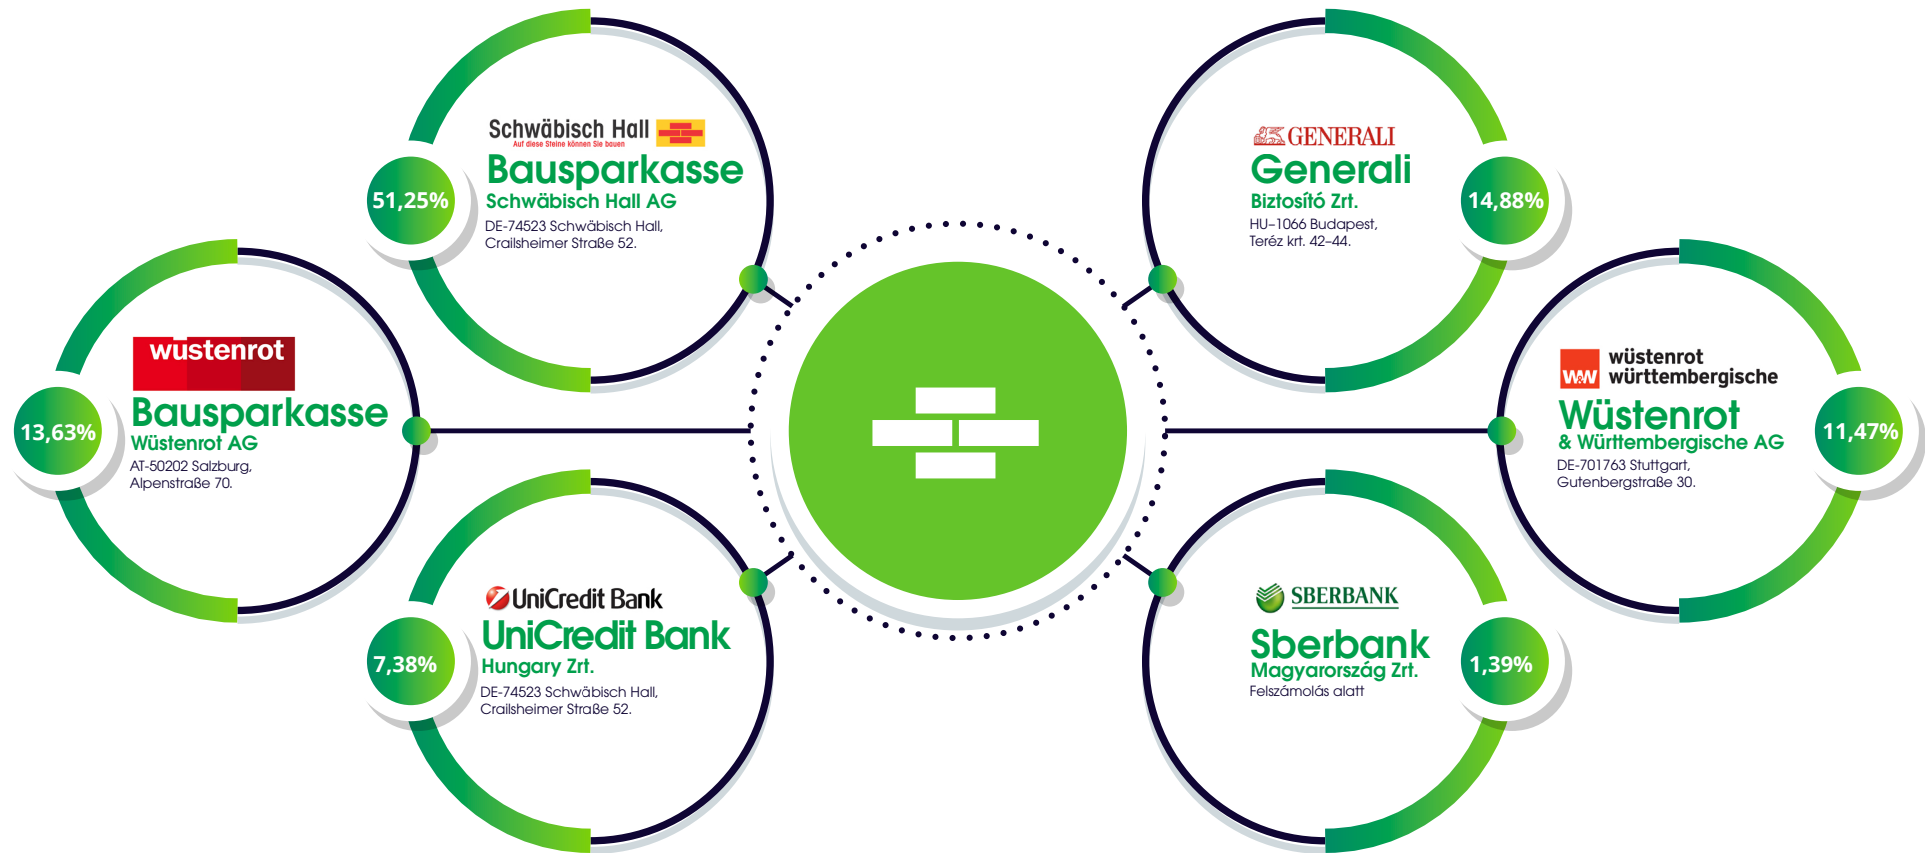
51,25%

Schwäbisch Hall
Auf diese Steine können Sie bauen
Bausparkasse
Schwäbisch Hall AG
DE-74523 Schwäbisch Hall, Crailsheimer Straße 52.

13,63%

wüstenrot
Bausparkasse
Wüstenrot AG
AT-50202 Salzburg, Alpenstraße 70.

7,38%

UniCredit Bank
UniCredit Bank
Hungary Zrt.
DE-74523 Schwäbisch Hall, Crailsheimer Straße 52.

GENERALI
Generali
Biztosító Zrt.
HU-1066 Budapest, Teréz krt. 42-44.

14,88%

W&W wüstenrot württembergische
Wüstenrot
& Württembergische AG
DE-701763 Stuttgart, Gutenbergstraße 30.

11,47%

SBERBANK
Sberbank
Magyarország Zrt.
Felszámolás alatt

1,39%